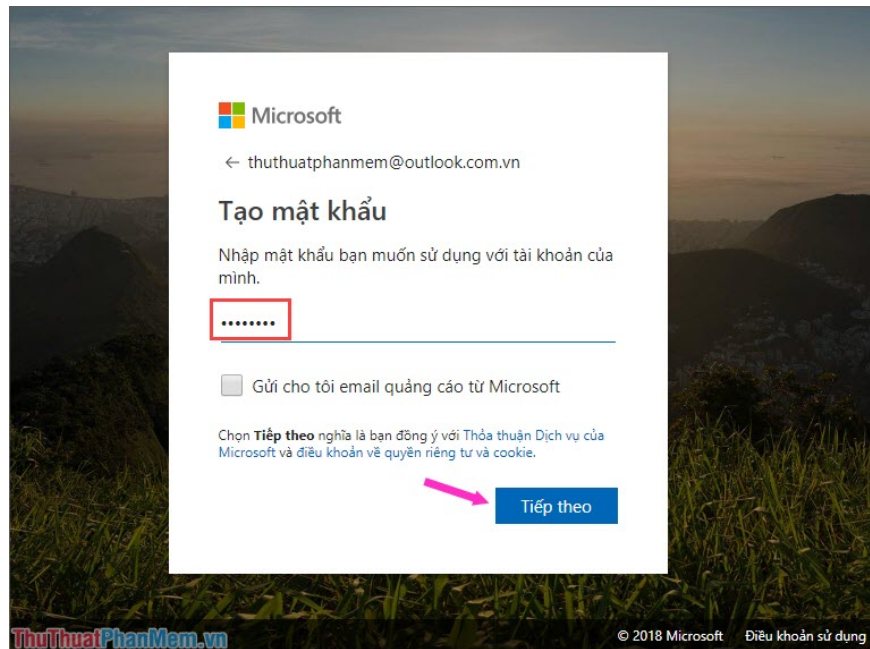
Microsoft

← thuthuatphanmem@outlook.com.vn

Tạo mật khẩu

Nhập mật khẩu bạn muốn sử dụng với tài khoản của mình.

••••••••

Gửi cho tôi email quảng cáo từ Microsoft

Chọn **Tiếp theo** nghĩa là bạn đồng ý với Thỏa thuận Dịch vụ của Microsoft và điều khoản về quyền riêng tư và cookie.

Tiếp theo

ThuThuatPhanMem.vn

© 2018 Microsoft Điều khoản sử dụng